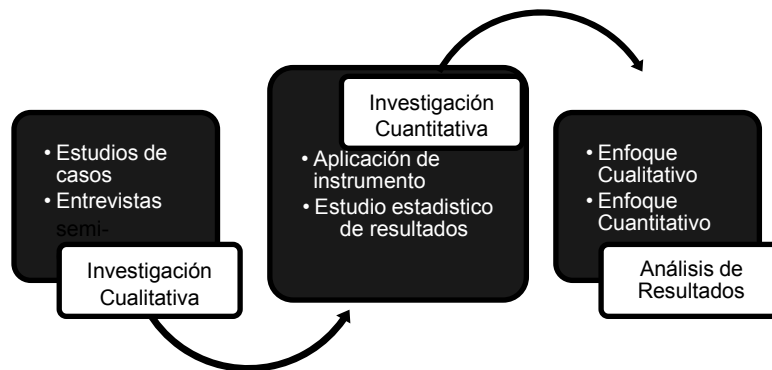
• Estudios de casos
• Entrevistas semi-

Investigación Cualitativa

Investigación Cuantitativa

• Aplicación de instrumento
• Estudio estadístico de resultados

• Enfoque Cualitativo
• Enfoque Cuantitativo

Análisis de Resultados